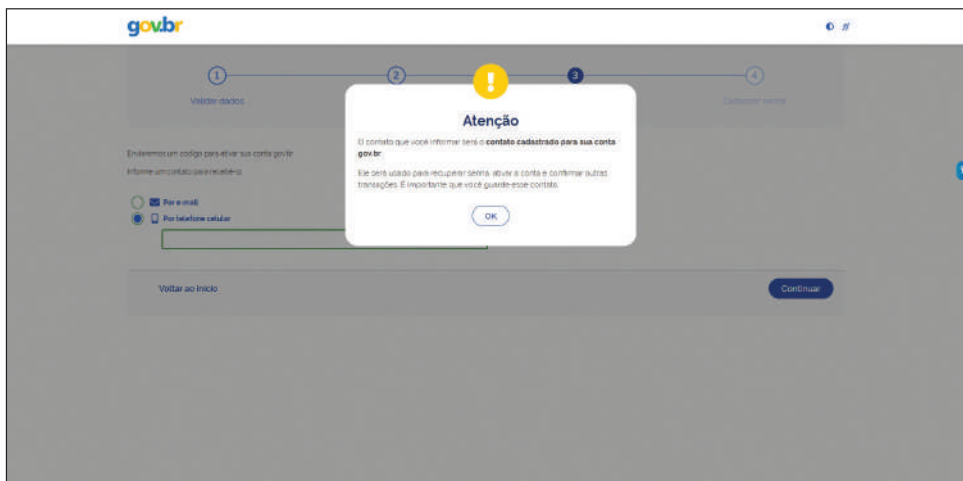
gov.br

1
Validar dados

2

3

4
Cadastrar senha

Enviaremos um código para ativar sua conta gov.br

Informe um contato para recebê-lo

Por e-mail
Por telefone celular

Voltar ao início

Continuar

Atenção

O contato que você informar será o **contato cadastrado para sua conta gov.br**

Ele será usado para recuperar senha, ativar a conta e confirmar outras transações. É importante que você guarde esse contato.

OK